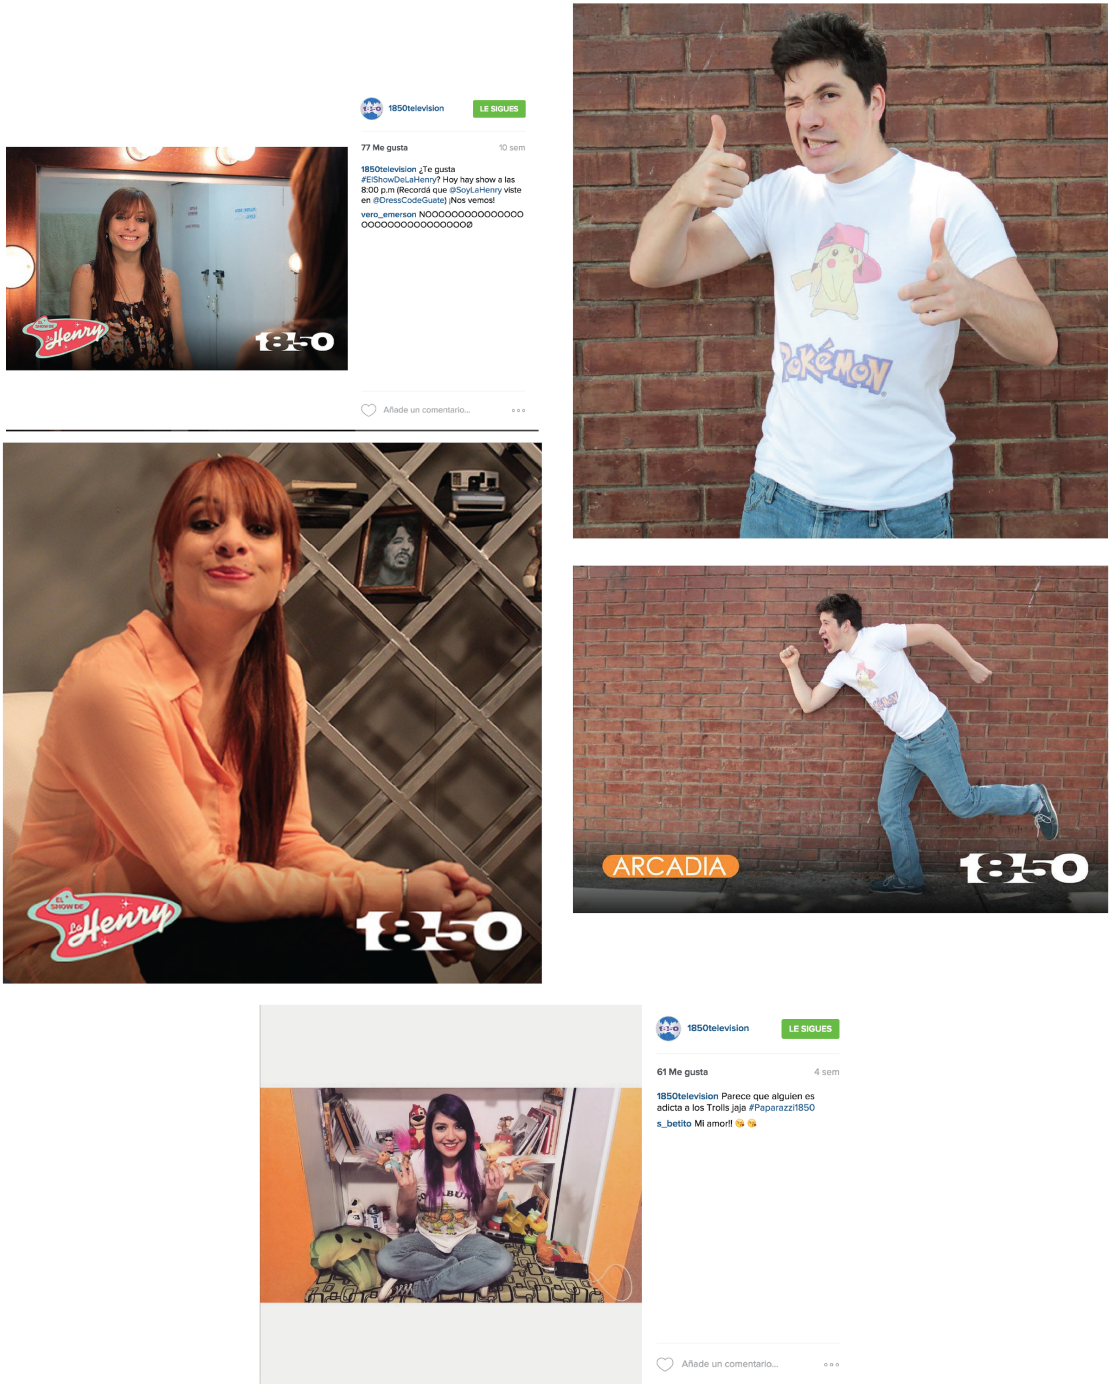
1850television LE SIGUES

77 Me gusta 10 sem

1850television ¿Te gusta #ElShowDeLaHenry? Hoy hay show a las 8:00 p.m (Recordá que @SoyLaHenry viste en @DressCodeGuate) ¡Nos vemos!

vero_emerson NOOOOOOOOOOOOOOOOOOOOOOOOOOOOOOOOO

Añade un comentario...

El Show de La Henry

1850

Pokémon

El Show de La Henry

1850

ARCADIA

1850

1850television LE SIGUES

61 Me gusta 4 sem

1850television Parece que alguien es adicta a los Trolls jaja #Paparazzi1850

s_betito Mi amor!! 😘😘

Añade un comentario...